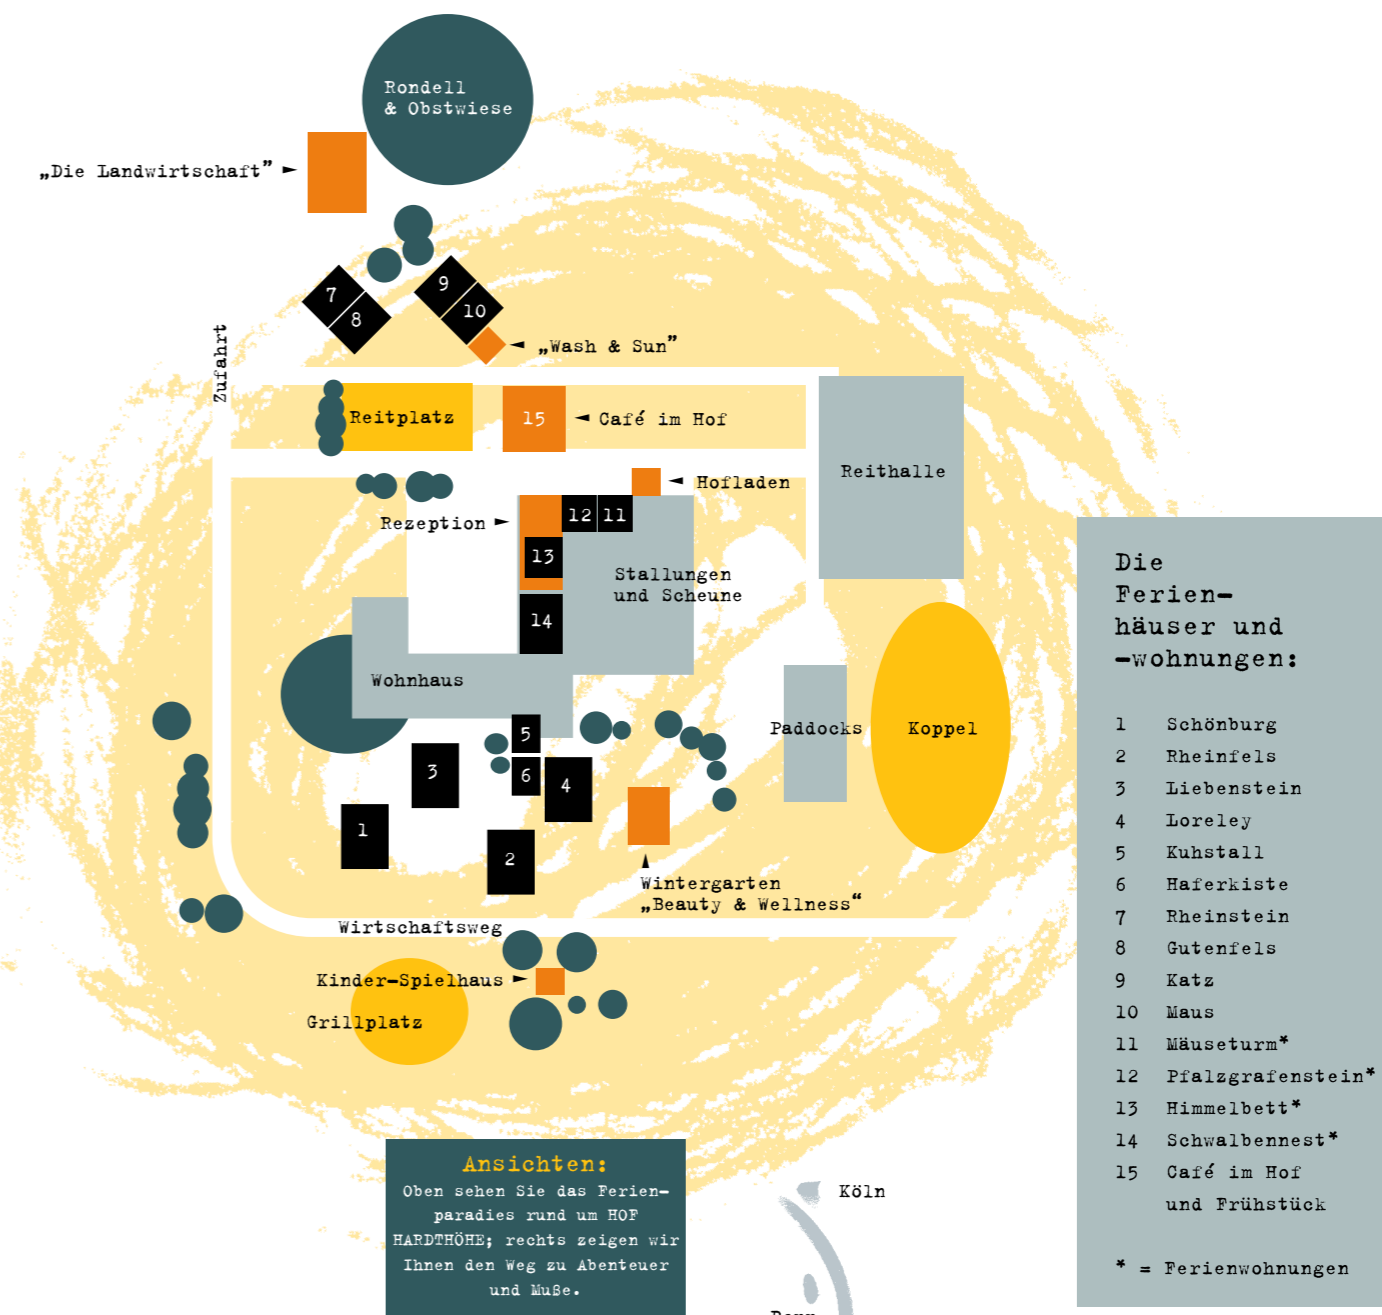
Rondell & Obstwiese

„Die Landwirtschaft" ►

7
8
9
10

◄ „Wash & Sun"

Zufahrt

Reitplatz

15 ◄ Café im Hof

Reithalle

◄ Hofladen

Rezeption ►

12 11
13
14

Stallungen und Scheune

Wohnhaus

Paddocks

Koppel

5
6
3
4
1
2

Wintergarten „Beauty & Wellness"

Wirtschaftsweg

Kinder-Spielhaus ►

Grillplatz

Die Ferienhäuser und -wohnungen:

1 Schönburg
2 Rheinfels
3 Liebenstein
4 Loreley
5 Kuhstall
6 Haferkiste
7 Rheinstein
8 Gutenfels
9 Katz
10 Maus
11 Mäuseturm*
12 Pfalzgrafenstein*
13 Himmelbett*
14 Schwalbennest*
15 Café im Hof und Frühstück

* = Ferienwohnungen

Ansichten:
Oben sehen Sie das Ferienparadies rund um HOF HARDTHÖHE; rechts zeigen wir Ihnen den Weg zu Abenteuer und Muße.

Köln

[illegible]